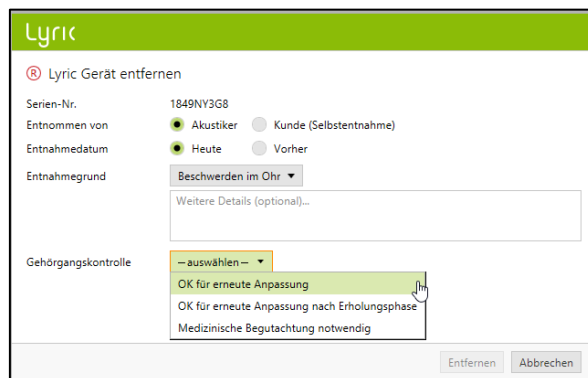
Lyric

® Lyric Gerät entfernen

Serien-Nr. 1849NY3G8

Entnommen von Akustiker Kunde (Selbstentnahme)

Entnahmedatum Heute Vorher

Entnahmegrund Beschwerden im Ohr ▼

Weitere Details (optional)...

Gehörgangskontrolle — auswählen — ▼

OK für erneute Anpassung

OK für erneute Anpassung nach Erholungsphase

Medizinische Begutachtung notwendig

Entfernen Abbrechen